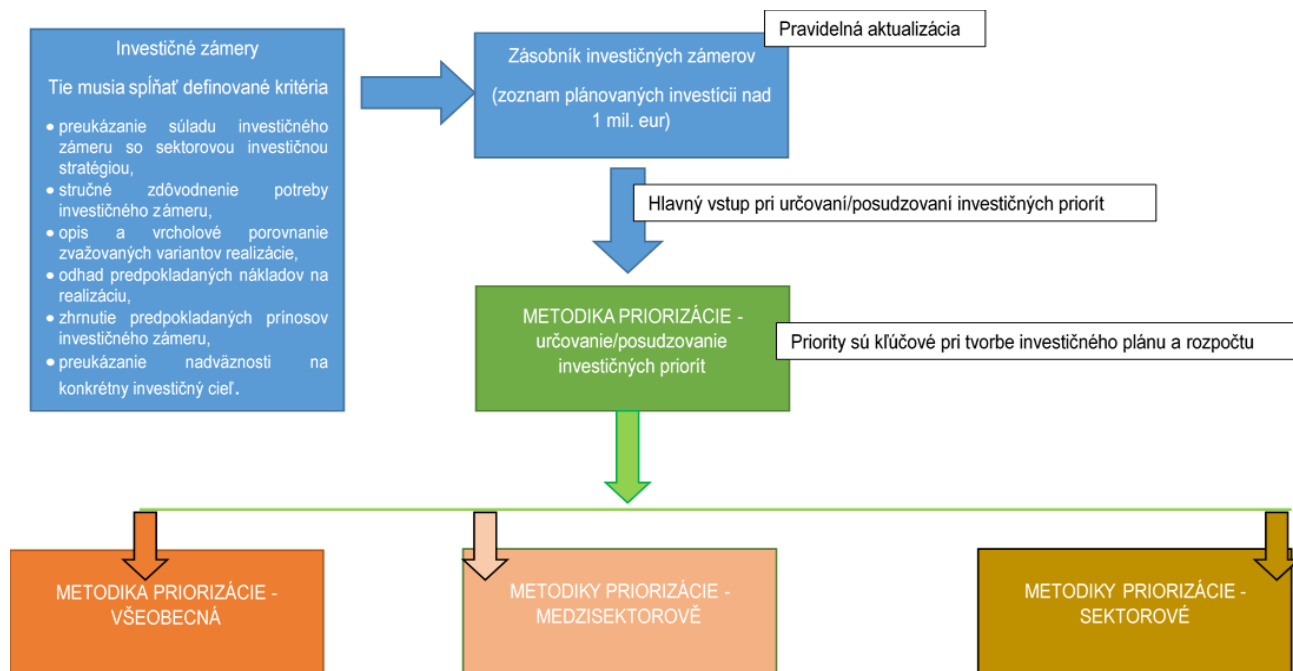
Investičné zámery

Tie musia spĺňať definované kritéria

- preukázanie súladu investičného zámeru so sektorovou investičnou stratégiou,
- stručné zdôvodnenie potreby investičného zámeru,
- opis a vrcholové porovnanie zvažovaných variantov realizácie,
- odhad predpokladaných nákladov na realizáciu,
- zhrnutie predpokladaných prínosov investičného zámeru,
- preukázanie nadväznosti na konkrétny investičný cieľ.

Pravidelná aktualizácia

Zásobník investičných zámerov

(zoznam plánovaných investícii nad 1 mil. eur)

Hlavný vstup pri určovaní/posudzovaní investičných priorít

METODIKA PRIORIZÁCIE - určovanie/posudzovanie investičných priorít

Priority sú kľúčové pri tvorbe investičného plánu a rozpočtu

METODIKA PRIORIZÁCIE - VŠEOBECNÁ

METODIKY PRIORIZÁCIE - MEDZISEKTOROVÉ

METODIKY PRIORIZÁCIE - SEKTOROVÉ